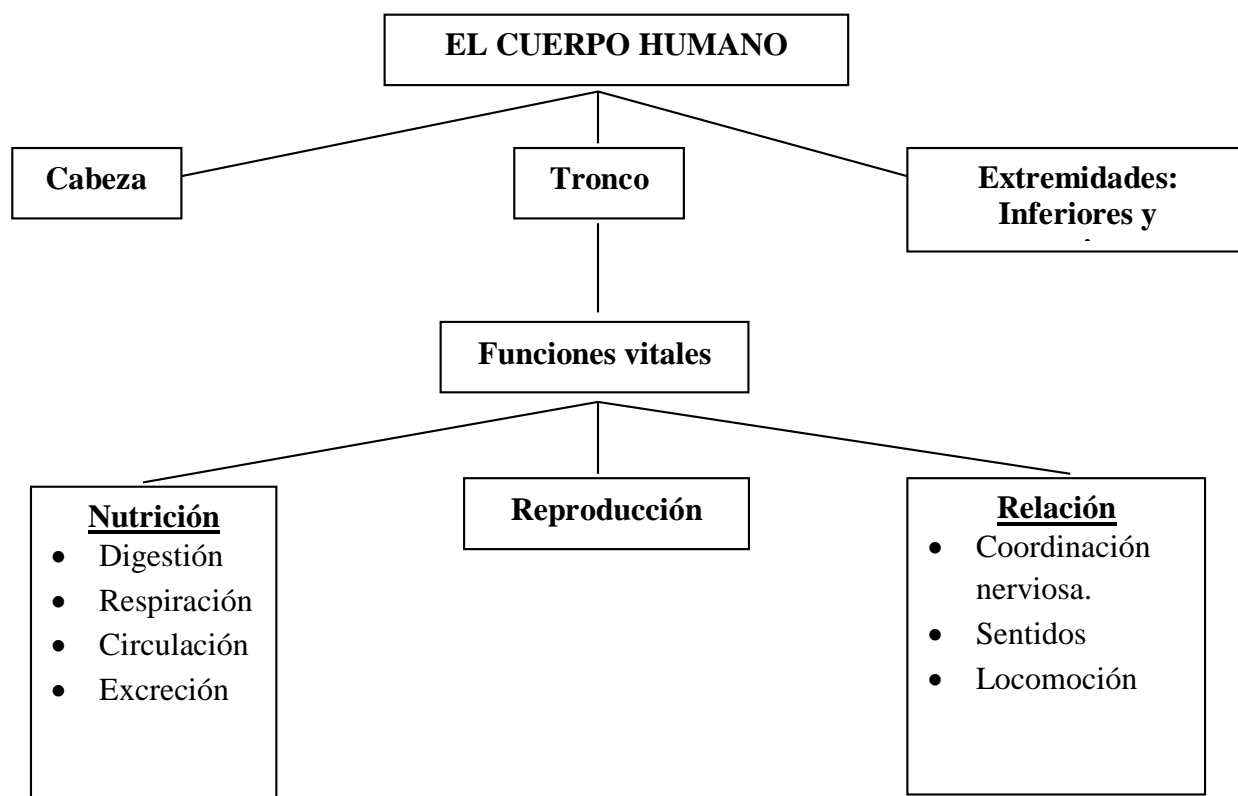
EL CUERPO HUMANO

Cabeza

Tronco

Extremidades: Inferiores y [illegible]

Funciones vitales

Nutrición
- Digestión
- Respiración
- Circulación
- Excreción

Reproducción

Relación
- Coordinación nerviosa.
- Sentidos
- Locomoción